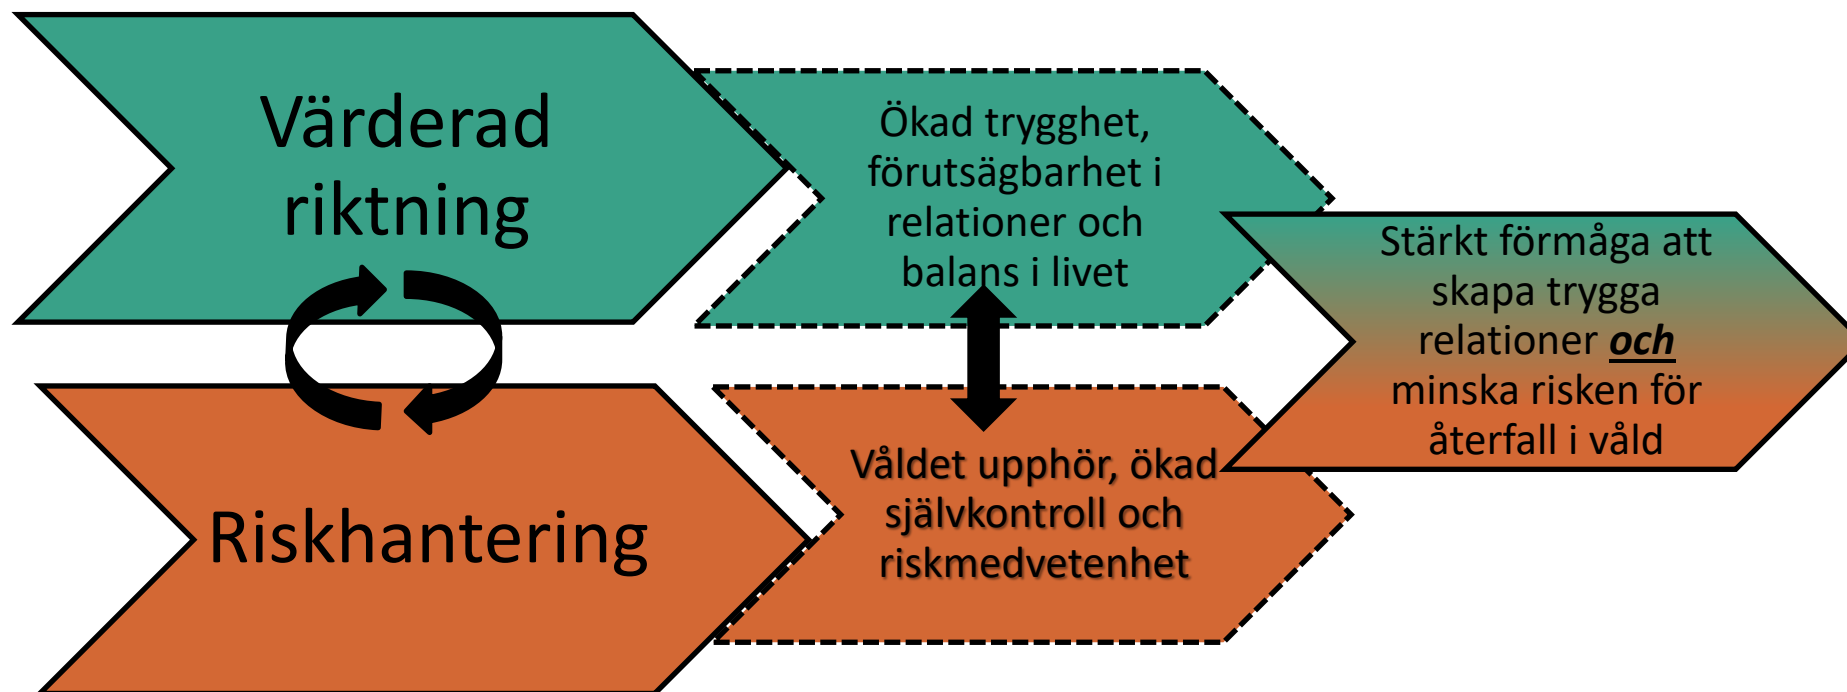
Värderad riktning

Riskhantering

Ökad trygghet, förutsägbarhet i relationer och balans i livet

Våldet upphör, ökad självkontroll och riskmedvetenhet

Stärkt förmåga att skapa trygga relationer ***och*** minska risken för återfall i våld